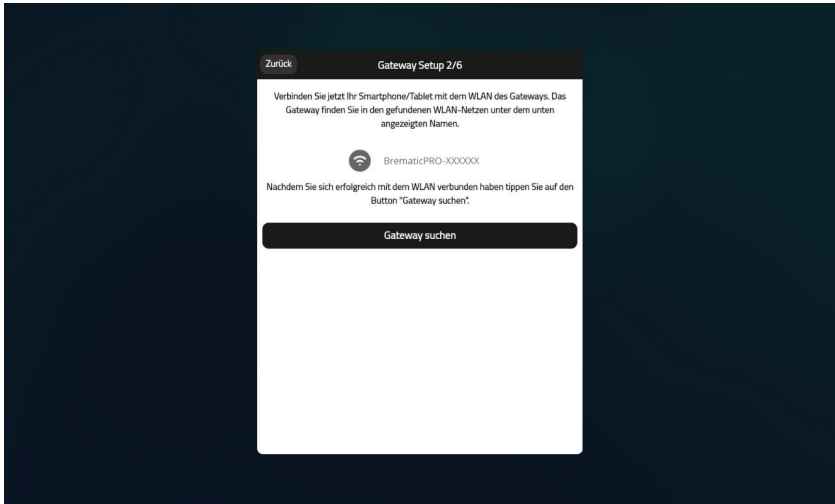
Zurück

Gateway Setup 2/6

Verbinden Sie jetzt Ihr Smartphone/Tablet mit dem WLAN des Gateways. Das Gateway finden Sie in den gefundenen WLAN-Netzen unter dem unten angezeigten Namen.

BrematicPRO-XXXXXX

Nachdem Sie sich erfolgreich mit dem WLAN verbunden haben tippen Sie auf den Button "Gateway suchen".

Gateway suchen